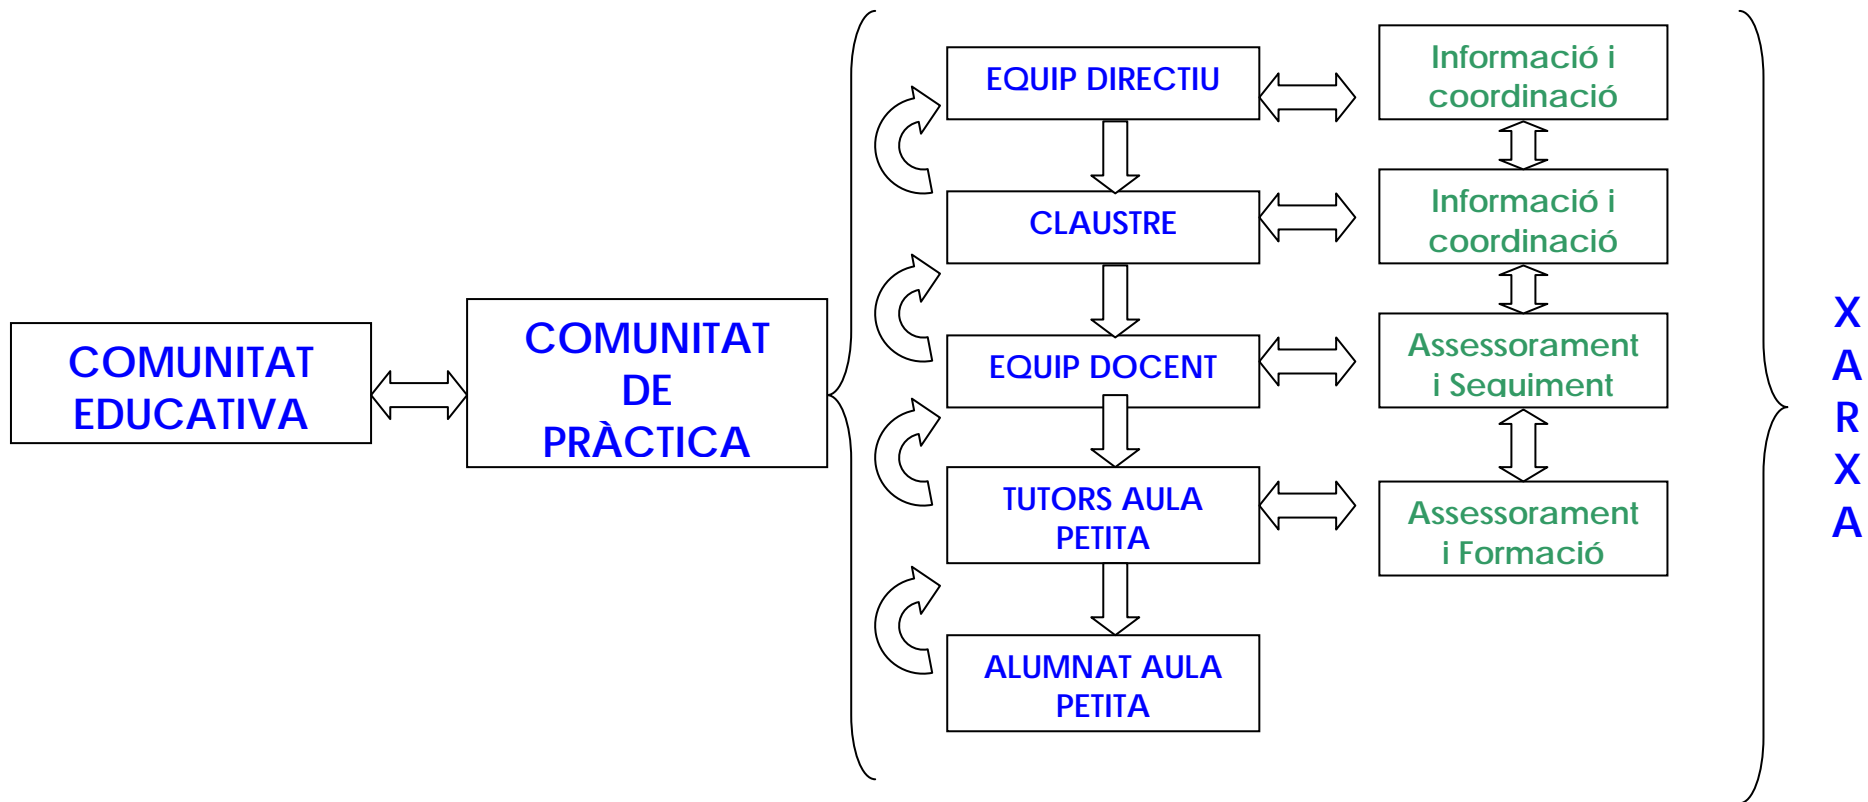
COMUNITAT EDUCATIVA

COMUNITAT DE PRÀCTICA

EQUIP DIRECTIU

CLAUSTRE

EQUIP DOCENT

TUTORS AULA PETITA

ALUMNAT AULA PETITA

Informació i coordinació

Informació i coordinació

Assessorament i Seguiment

Assessorament i Formació

XARXA